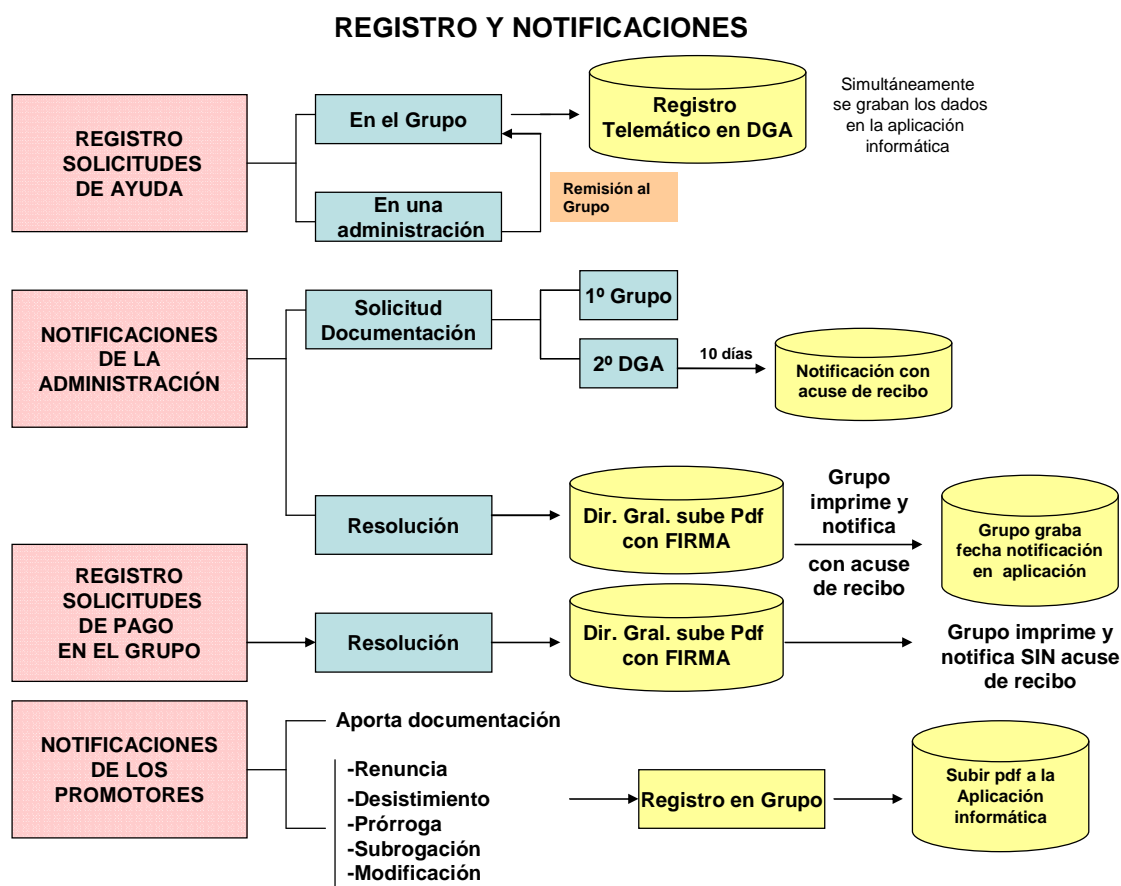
REGISTRO Y NOTIFICACIONES

REGISTRO SOLICITUDES DE AYUDA

En el Grupo

En una administración

Registro Telemático en DGA

Simultáneamente se graban los dados en la aplicación informática

Remisión al Grupo

NOTIFICACIONES DE LA ADMINISTRACIÓN

Solicitud Documentación

1º Grupo

2º DGA

10 días

Notificación con acuse de recibo

Resolución

Dir. Gral. sube Pdf con FIRMA

Grupo imprime y notifica

con acuse de recibo

Grupo graba fecha notificación en aplicación

REGISTRO SOLICITUDES DE PAGO EN EL GRUPO

Resolución

Dir. Gral. sube Pdf con FIRMA

Grupo imprime y notifica SIN acuse de recibo

NOTIFICACIONES DE LOS PROMOTORES

Aporta documentación

-Renuncia
-Desistimiento
-Prórroga
-Subrogación
-Modificación

Registro en Grupo

Subir pdf a la Aplicación informática